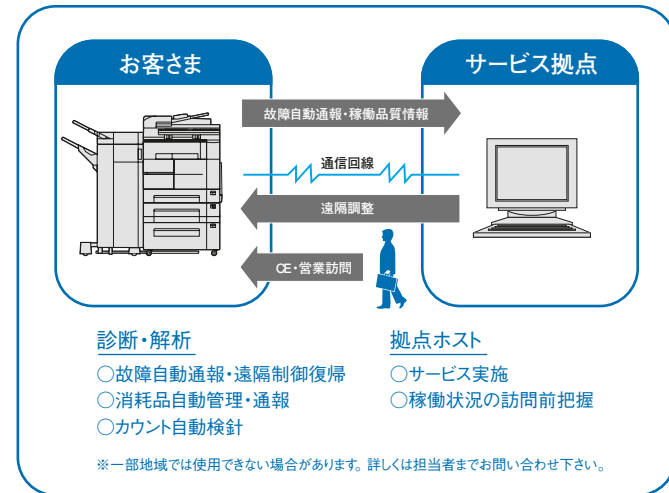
お客さま

サービス拠点

故障自動通報・稼働品質情報

通信回線

遠隔調整

CE・営業訪問

診断・解析
○故障自動通報・遠隔制御復帰
○消耗品自動管理・通報
○カウント自動検針

拠点ホスト
○サービス実施
○稼働状況の訪問前把握

※一部地域では使用できない場合があります。詳しくは担当者までお問い合わせ下さい。